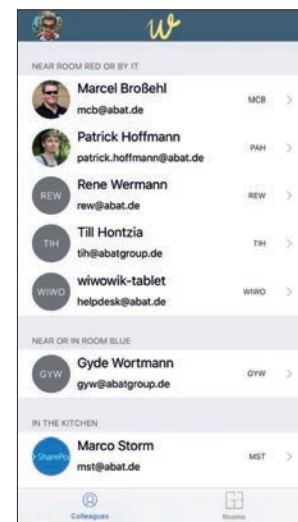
w

NEAR ROOM RED OR BY IT

Marcel Broßehl
mcb@abat.de
MCB

Patrick Hoffmann
patrick.hoffmann@abat.de
PAH

REW
Rene Wermann
rew@abat.de
REW

TIH
Till Hontzia
tih@abatgroup.de
TIH

WIWO
wiwowik-tablet
helpdesk@abat.de
WIWO

NEAR OR IN ROOM BLUE

GYW
Gyde Wortmann
gyw@abatgroup.de
GYW

IN THE KITCHEN

SharePo
Marco Storm
mst@abat.de
MST

Colleagues
Rooms